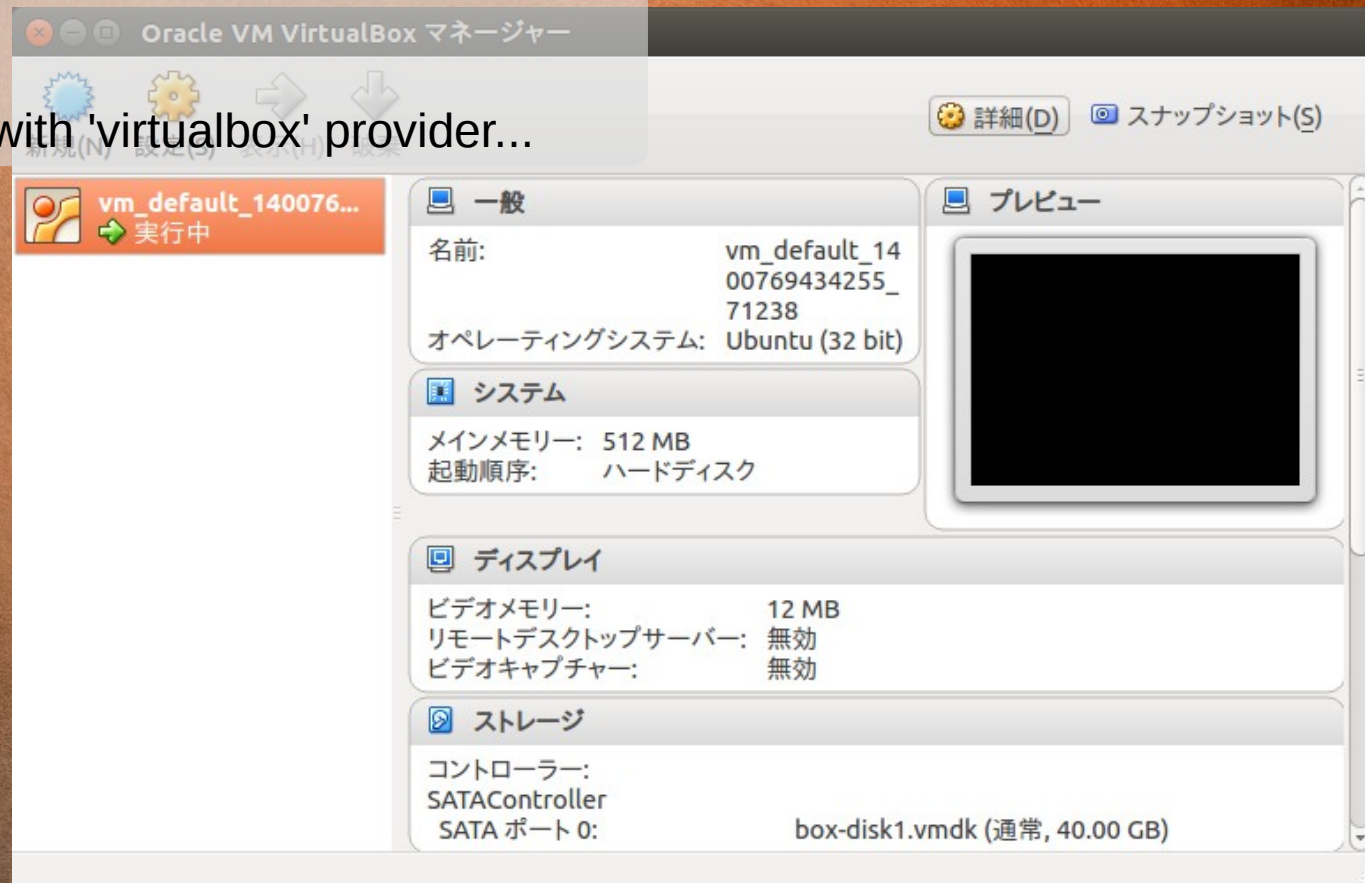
Oracle VM VirtualBox マネージャー

with 'virtualbox' provider...

詳細(D) スナップショット(S)

vm_default_140076...
実行中

一般

名前: vm_default_1400769434255_71238
オペレーティングシステム: Ubuntu (32 bit)

システム

メインメモリー: 512 MB
起動順序: ハードディスク

プレビュー

ディスプレイ

ビデオメモリー: 12 MB
リモートデスクトップサーバー: 無効
ビデオキャプチャー: 無効

ストレージ

コントローラー: SATAController
SATA ポート 0: box-disk1.vmdk (通常, 40.00 GB)